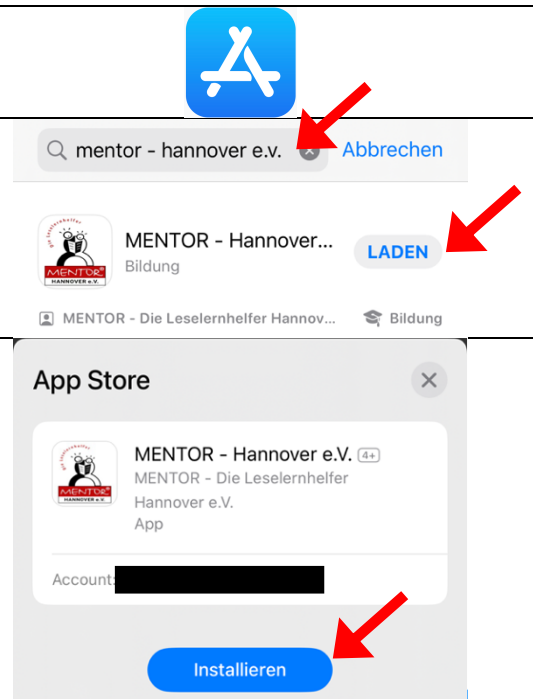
mentor - hannover e.v.

Abbrechen

Die Leselernhelfer
MENTOR
HANNOVER e.V.

MENTOR - Hannover...

Bildung

LADEN

MENTOR - Die Leselernhelfer Hannov...

Bildung

App Store

Die Leselernhelfer
MENTOR
HANNOVER e.V.

MENTOR - Hannover e.V. 4+

MENTOR - Die Leselernhelfer Hannover e.V.

App

Account:

Installieren